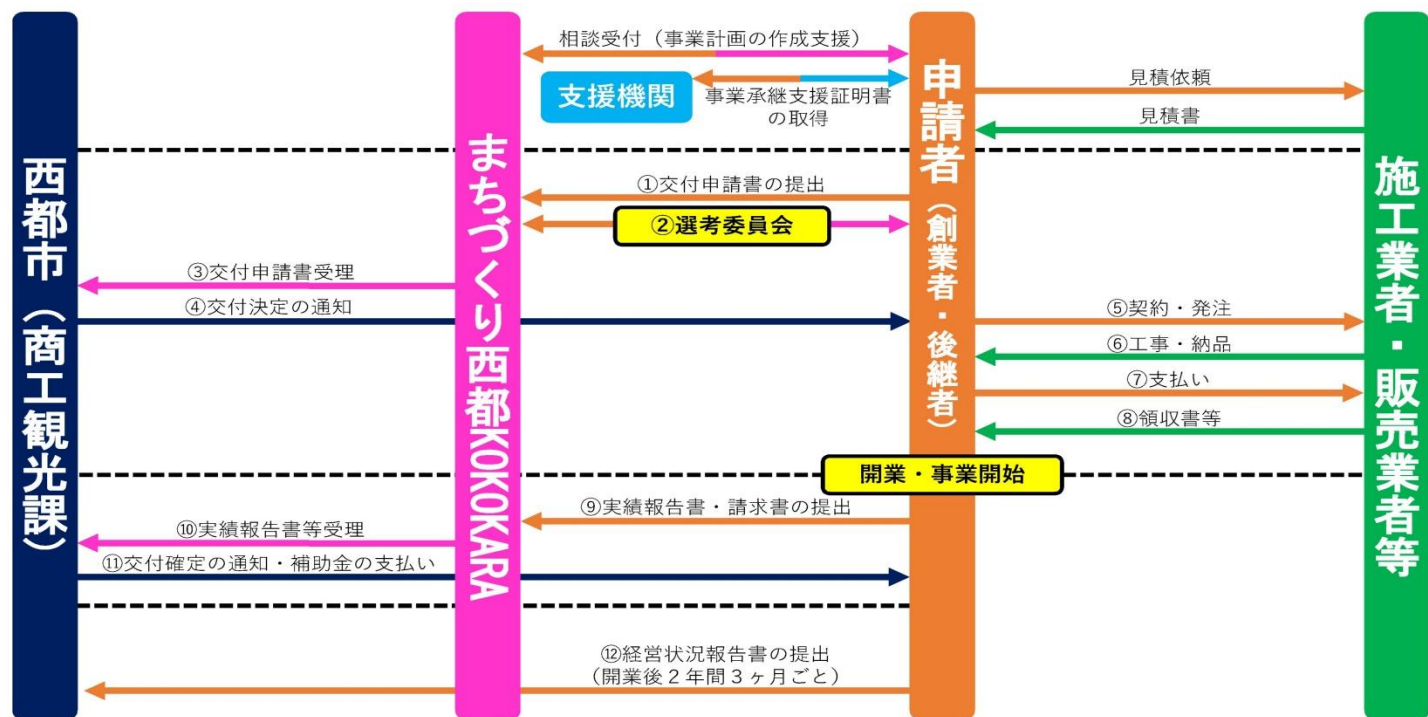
西都市（商工観光課）

まちづくり西都KOKOKARA

申請者（創業者・後継者）

施工業者・販売業者等

相談受付（事業計画の作成支援）

支援機関

事業承継支援証明書の取得

見積依頼

見積書

①交付申請書の提出

②選考委員会

③交付申請書受理

④交付決定の通知

⑤契約・発注

⑥工事・納品

⑦支払い

⑧領収書等

開業・事業開始

⑨実績報告書・請求書の提出

⑩実績報告書等受理

⑪交付確定の通知・補助金の支払い

⑫経営状況報告書の提出（開業後２年間３ヶ月ごと）